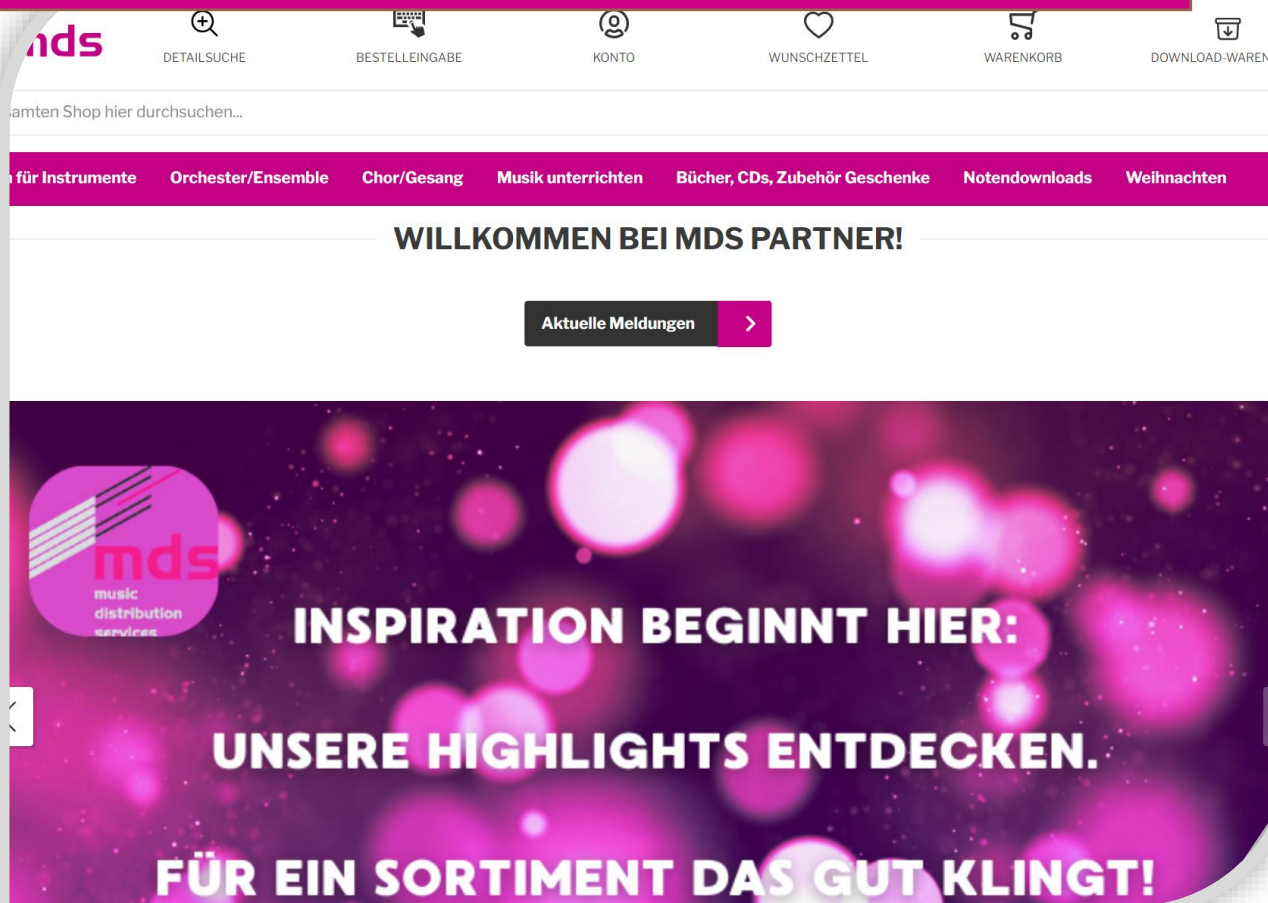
nds DETAILSUCHE BESTELLEINGABE KONTO WUNSCHZETTEL WARENKORB DOWNLOAD-WAREN

samten Shop hier durchsuchen...

n für Instrumente Orchester/Ensemble Chor/Gesang Musik unterrichten Bücher, CDs, Zubehör Geschenke Notendownloads Weihnachten

WILLKOMMEN BEI MDS PARTNER!

Aktuelle Meldungen

mds music distribution services

INSPIRATION BEGINNT HIER:

UNSERE HIGHLIGHTS ENTDECKEN.

FÜR EIN SORTIMENT DAS GUT KLINGT!